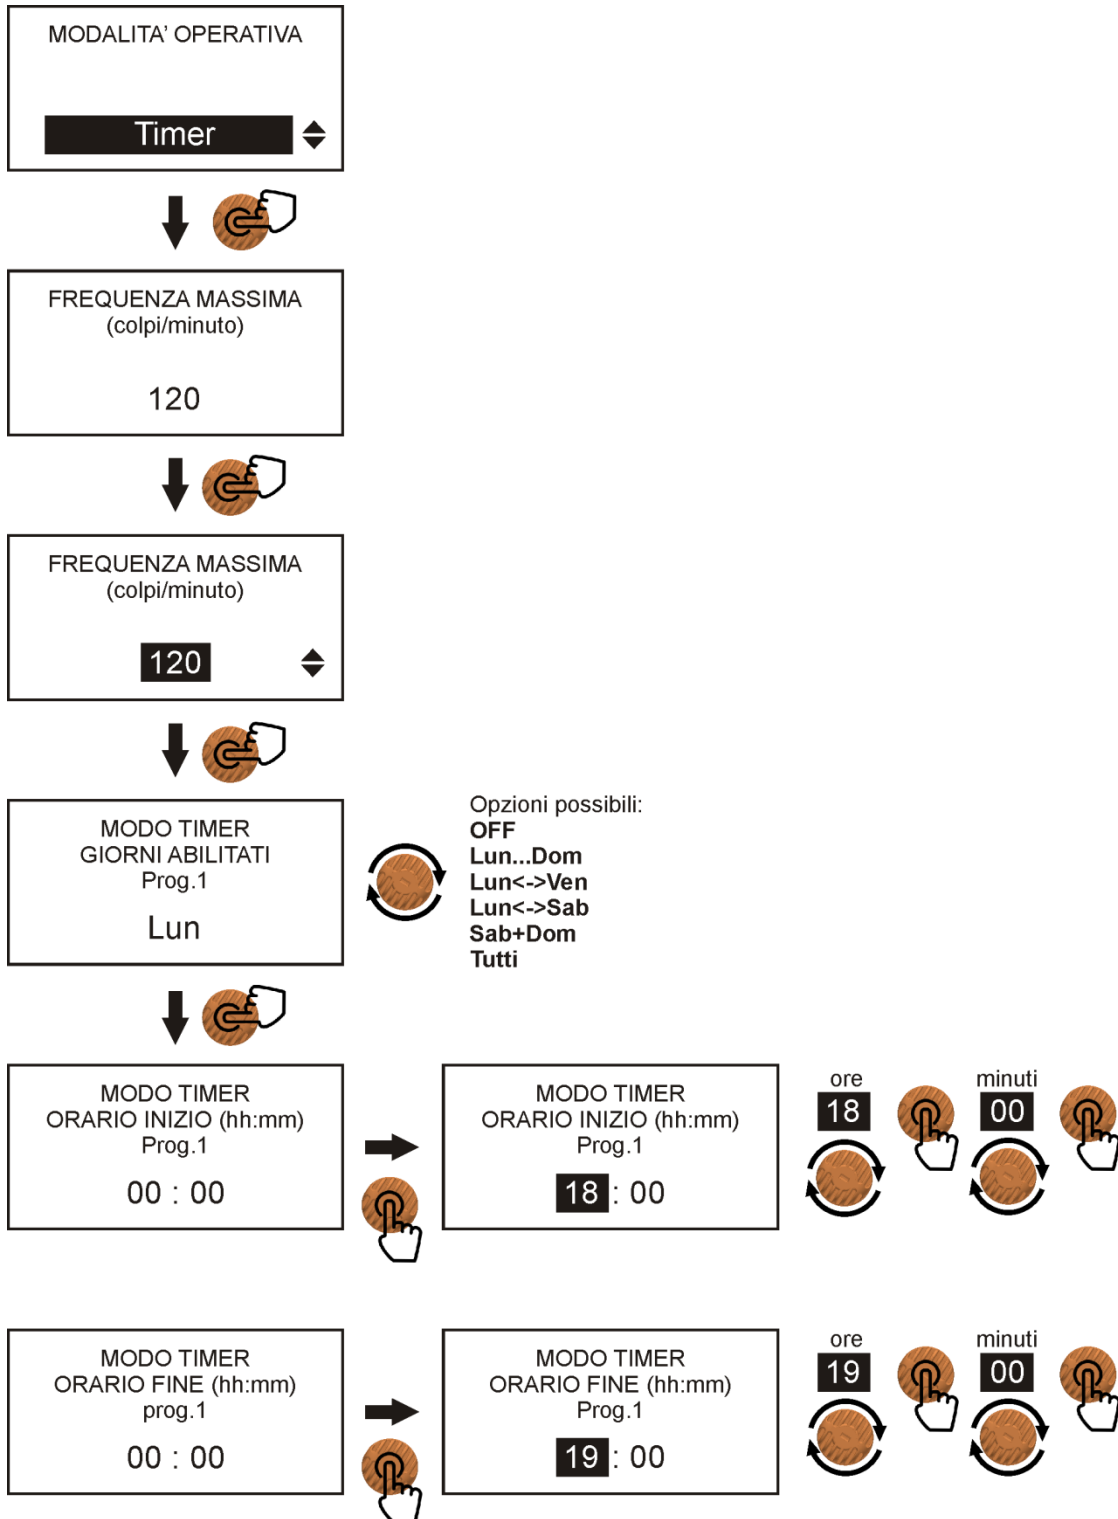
MODALITA' OPERATIVA

Timer

FREQUENZA MASSIMA
(colpi/minuto)

120

FREQUENZA MASSIMA
(colpi/minuto)

120

MODO TIMER
GIORNI ABILITATI
Prog.1

Lun

Opzioni possibili:
**OFF**
**Lun...Dom**
**Lun<->Ven**
**Lun<->Sab**
**Sab+Dom**
**Tutti**

MODO TIMER
ORARIO INIZIO (hh:mm)
Prog.1

00 : 00

MODO TIMER
ORARIO INIZIO (hh:mm)
Prog.1

18 : 00

ore
18

minuti
00

MODO TIMER
ORARIO FINE (hh:mm)
prog.1

00 : 00

MODO TIMER
ORARIO FINE (hh:mm)
Prog.1

19 : 00

ore
19

minuti
00